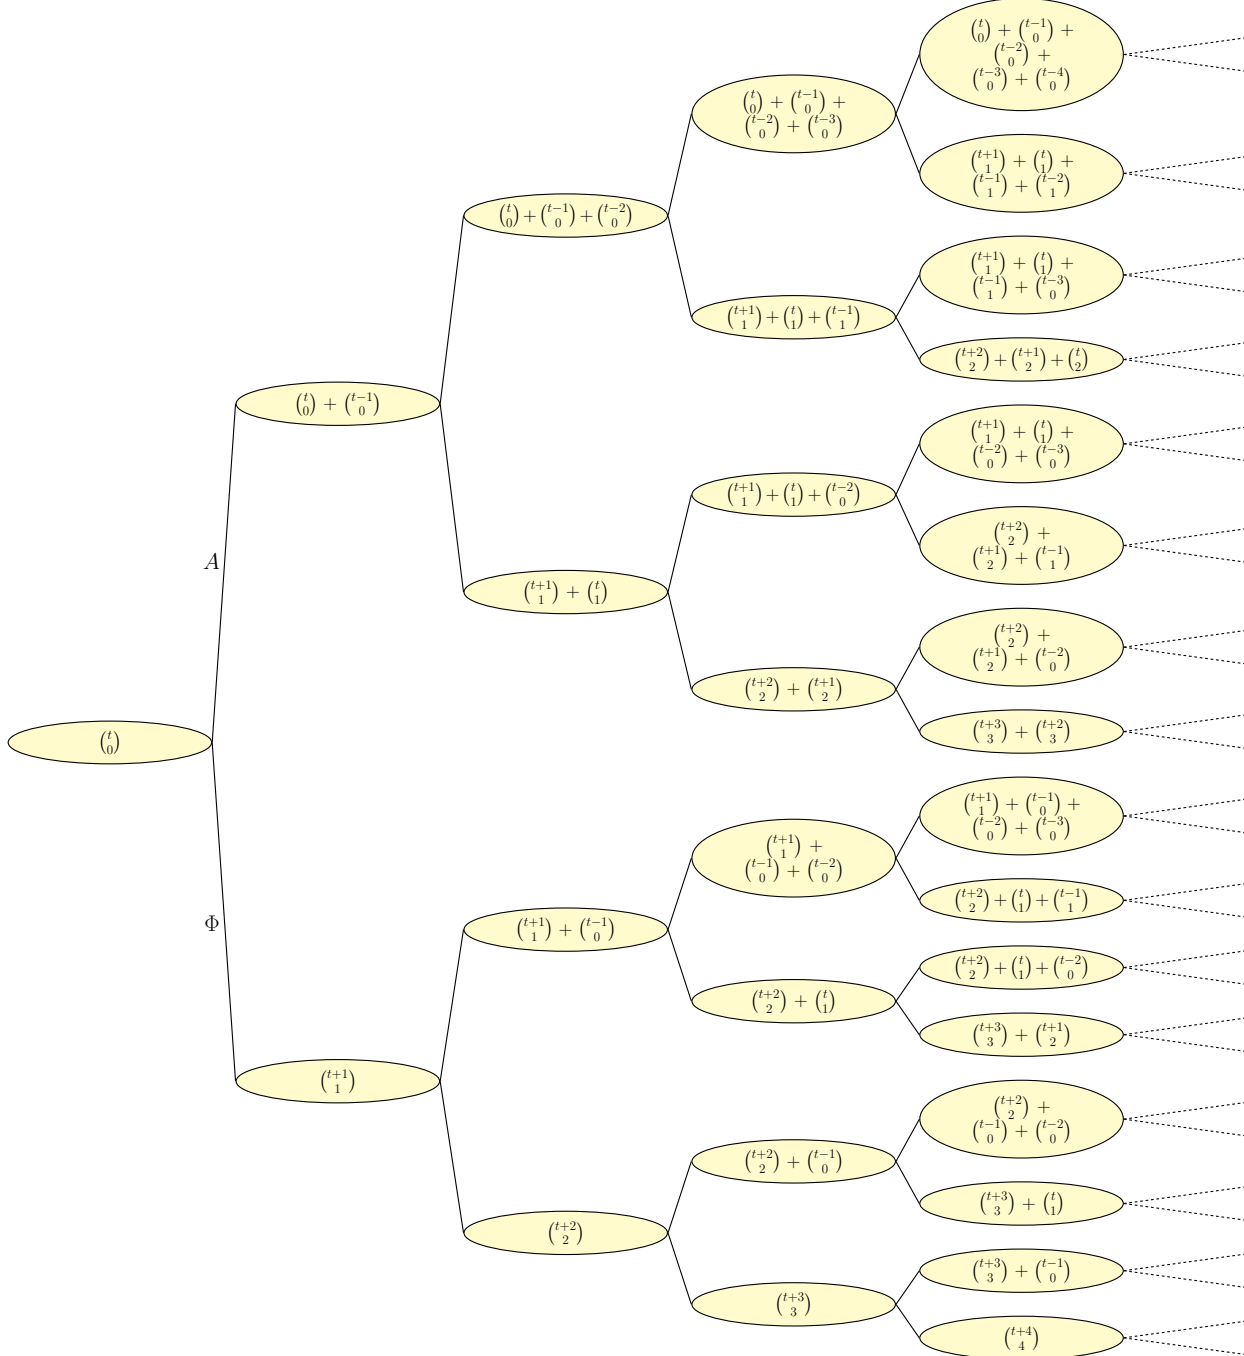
$\binom{t}{0}$

$A$

$\Phi$

$\binom{t}{0}+\binom{t-1}{0}$

$\binom{t+1}{1}$

$\binom{t}{0}+\binom{t-1}{0}+\binom{t-2}{0}$

$\binom{t+1}{1}+\binom{t}{1}$

$\binom{t+1}{1}+\binom{t-1}{0}$

$\binom{t+2}{2}$

$\binom{t}{0}+\binom{t-1}{0}+\binom{t-2}{0}+\binom{t-3}{0}$

$\binom{t+1}{1}+\binom{t}{1}+\binom{t-1}{1}$

$\binom{t+1}{1}+\binom{t}{1}+\binom{t-2}{0}$

$\binom{t+2}{2}+\binom{t+1}{2}$

$\binom{t+1}{1}+\binom{t-1}{0}+\binom{t-2}{0}$

$\binom{t+2}{2}+\binom{t}{1}$

$\binom{t+2}{2}+\binom{t-1}{0}$

$\binom{t+3}{3}$

$\binom{t}{0}+\binom{t-1}{0}+\binom{t-2}{0}+\binom{t-3}{0}+\binom{t-4}{0}$

$\binom{t+1}{1}+\binom{t}{1}+\binom{t-1}{1}+\binom{t-2}{1}$

$\binom{t+1}{1}+\binom{t}{1}+\binom{t-1}{1}+\binom{t-3}{0}$

$\binom{t+2}{2}+\binom{t+1}{2}+\binom{t}{2}$

$\binom{t+1}{1}+\binom{t}{1}+\binom{t-2}{0}+\binom{t-3}{0}$

$\binom{t+2}{2}+\binom{t+1}{2}+\binom{t-1}{1}$

$\binom{t+2}{2}+\binom{t+1}{2}+\binom{t-2}{0}$

$\binom{t+3}{3}+\binom{t+2}{3}$

$\binom{t+1}{1}+\binom{t-1}{0}+\binom{t-2}{0}+\binom{t-3}{0}$

$\binom{t+2}{2}+\binom{t}{1}+\binom{t-1}{1}$

$\binom{t+2}{2}+\binom{t}{1}+\binom{t-2}{0}$

$\binom{t+3}{3}+\binom{t+1}{2}$

$\binom{t+2}{2}+\binom{t-1}{0}+\binom{t-2}{0}$

$\binom{t+3}{3}+\binom{t}{1}$

$\binom{t+3}{3}+\binom{t-1}{0}$

$\binom{t+4}{4}$